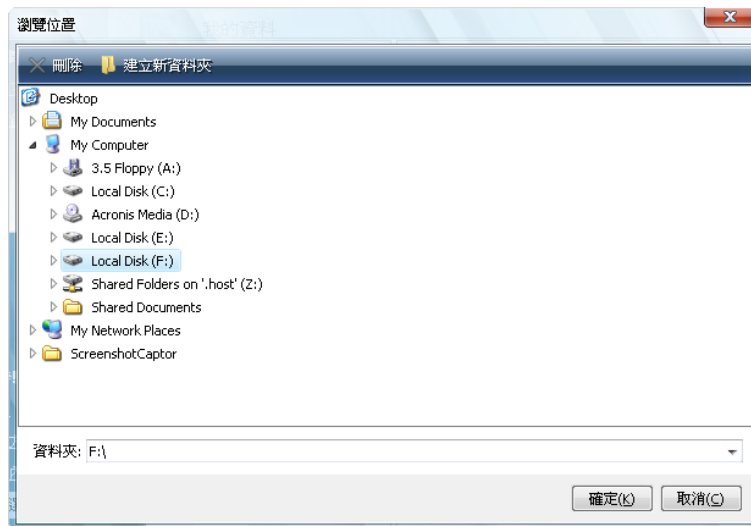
瀏覽位置

刪除 建立新資料夾

Desktop
My Documents
My Computer
3.5 Floppy (A:)
Local Disk (C:)
Acronis Media (D:)
Local Disk (E:)
Local Disk (F:)
Shared Folders on '.host' (Z:)
Shared Documents
My Network Places
ScreenshotCaptor

資料夾: F:\

確定(K) 取消(C)